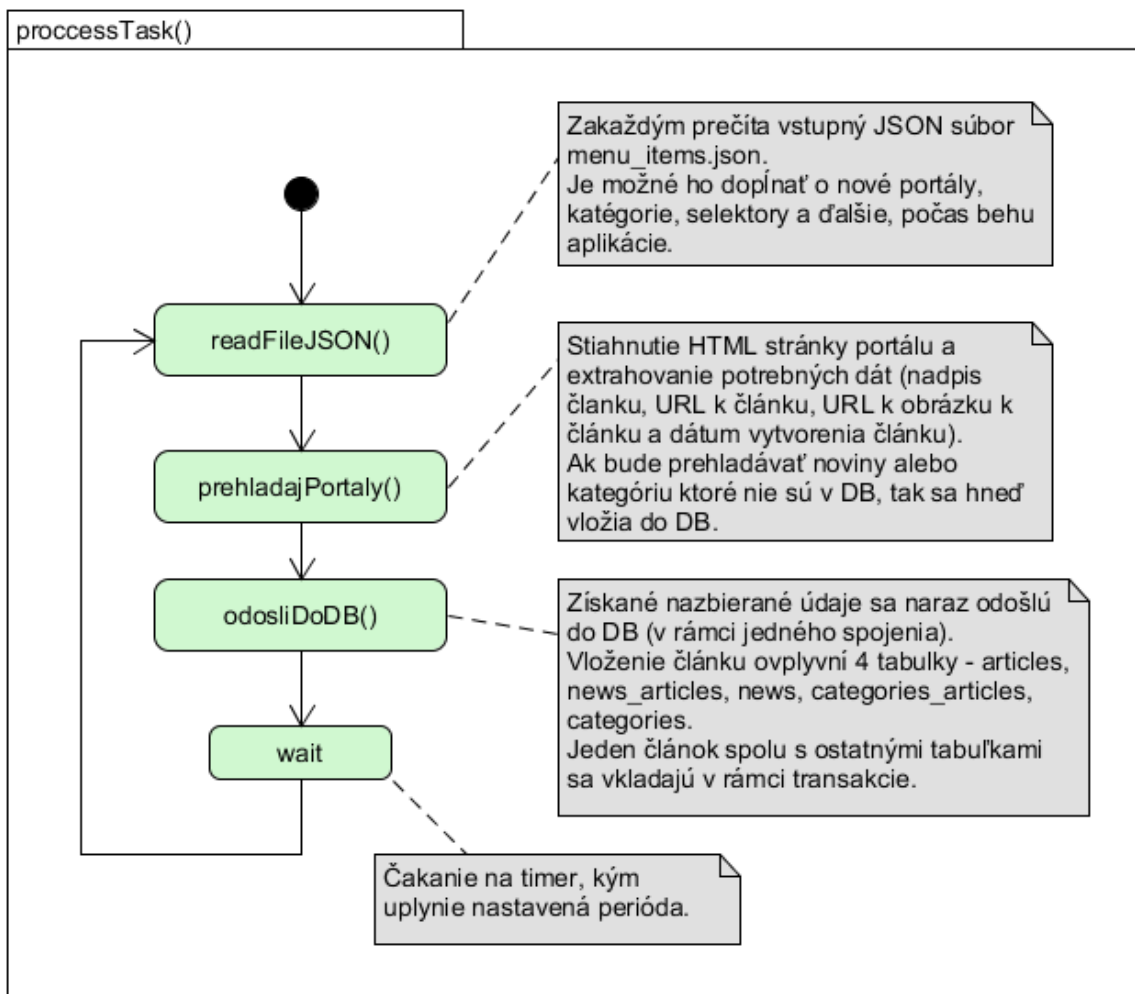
proccessTask()

Zakaždým prečíta vstupný JSON súbor menu_items.json.
Je možné ho dopínať o nové portály, katégorie, selektory a ďalšie, počas behu aplikácie.

readFileJSON()

Stiahnutie HTML stránky portálu a extrahovanie potrebných dát (nadpis članku, URL k článku, URL k obrázku k článku a dátum vytvorenia článku).
Ak bude prehladávať noviny alebo kategóriu ktoré nie sú v DB, tak sa hneď vložia do DB.

prehladajPortaly()

odosliDoDB()

Získané nazbierané údaje sa naraz odošlú do DB (v rámci jedného spojenia).
Vloženie článku ovplyvní 4 tabulky - articles, news_articles, news, categories_articles, categories.
Jeden článok spolu s ostatnými tabuľkami sa vkladajú v rámci transakcie.

wait

Čakanie na timer, kým uplynie nastavená perióda.